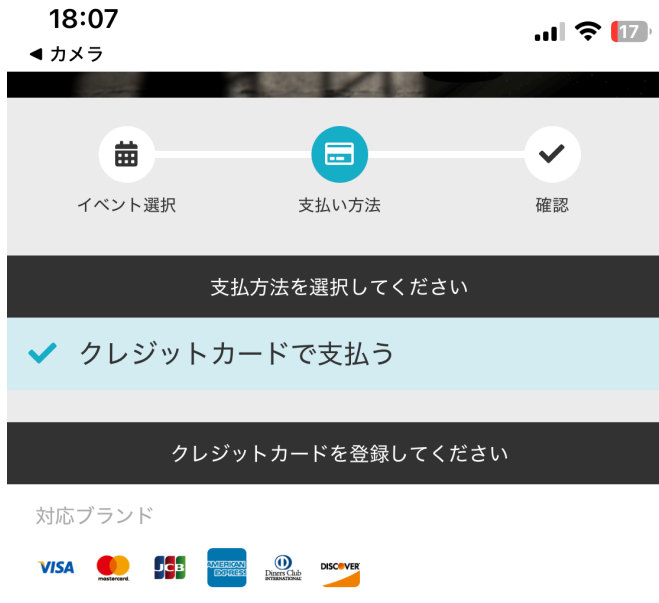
18:07
◀ カメラ
17

イベント選択
支払い方法
確認

支払方法を選択してください

クレジットカードで支払う

クレジットカードを登録してください

対応ブランド

VISA
mastercard.
JCB
AMERICAN EXPRESS
Diners Club INTERNATIONAL
DISCOVER